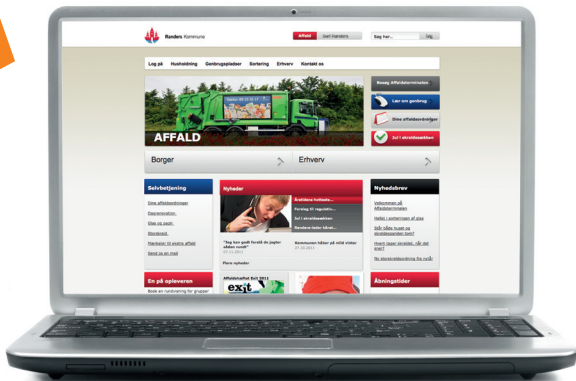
Randers Kommune

Affald

Søg her...

Log på Husholdning Genbrugspladser Sortering Erhverv Kontakt os

Bestil Affaldsterminalen

Lær om genbrug

Dine affaldsordninger

Ret i skraldekalenderen

AFFALD

Borger

Erhverv

Selvbetjening

Dine affaldsordninger

Nyheder

Nyhedsbrev

Velkommen på Affaldsterminalen

Hvad sorterer man af glas

Kommunen håber på mild vinter

Flere nyheder

En på opleveren

Book en rundvisning for grupper

Åbningstider

exit